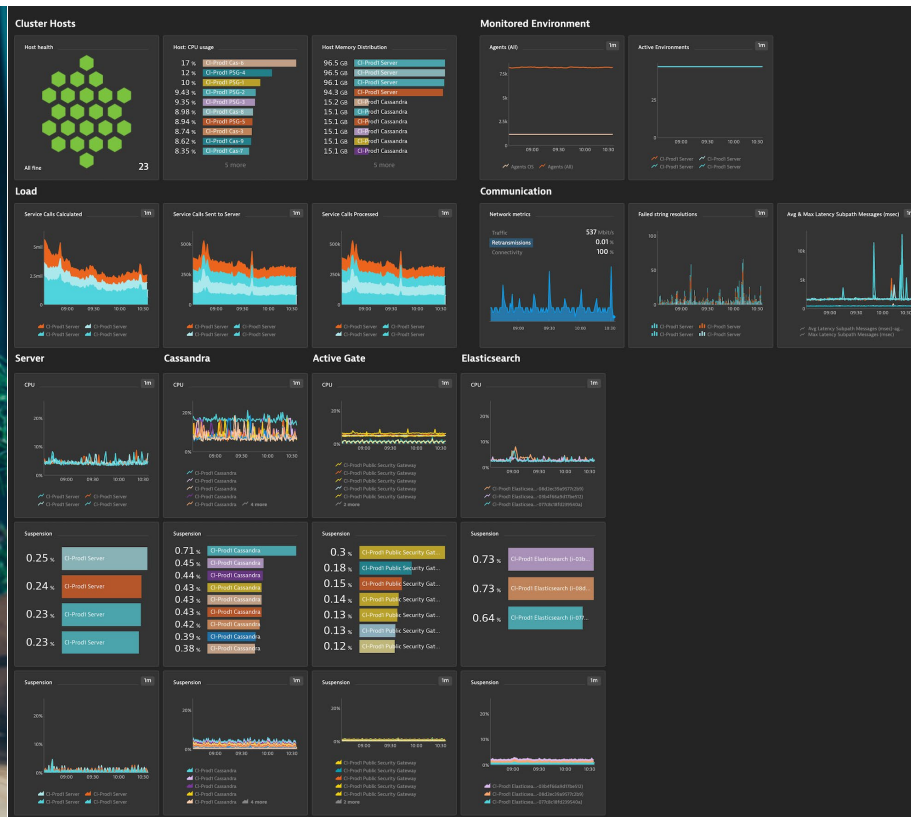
Cluster Hosts

Host health

All fine 23

Host: CPU usage

17 % CI-Prod1 Cas-6
12 % CI-Prod1 PSG-4
10 % CI-Prod1 PSG-1
9.43 % CI-Prod1 PSG-2
9.35 % CI-Prod1 PSG-3
8.98 % CI-Prod1 Cas-8
8.94 % CI-Prod1 PSG-5
8.74 % CI-Prod1 Cas-3
8.62 % CI-Prod1 Cas-9
8.35 % CI-Prod1 Cas-7
5 more

Host Memory Distribution

96.5 GB CI-Prod1 Server
96.5 GB CI-Prod1 Server
96.1 GB CI-Prod1 Server
94.3 GB CI-Prod1 Server
15.2 GB CI-Prod1 Cassandra
15.1 GB CI-Prod1 Cassandra
15.1 GB CI-Prod1 Cassandra
15.1 GB CI-Prod1 Cassandra
15.1 GB CI-Prod1 Cassandra
15.1 GB CI-Prod1 Cassandra
5 more

Monitored Environment

Agents (All) 1m
2.5k 1k
09:00 09:30 10:00 10:30
Agents OS Agents (All)

Active Environments 1m
25
0
09:00 09:30 10:00 10:30
CI-Prod1 Server CI-Prod1 Server
CI-Prod1 Server CI-Prod1 Server

Load

Service Calls Calculated 1m
5mil
2.5mil
09:00 09:30 10:00 10:30
CI-Prod1 Server CI-Prod1 Server
CI-Prod1 Server CI-Prod1 Server

Service Calls Sent to Server 1m
500k
250k
09:00 09:30 10:00 10:30
CI-Prod1 Server CI-Prod1 Server
CI-Prod1 Server CI-Prod1 Server

Service Calls Processed 1m
500k
250k
09:00 09:30 10:00 10:30
CI-Prod1 Server CI-Prod1 Server
CI-Prod1 Server CI-Prod1 Server

Communication

Network metrics
Traffic 537 Mbit/s
Retransmissions 0.01 %
Connectivity 100 %
09:00 09:30 10:00 10:30

Failed string resolutions 1m
100
50
09:00 09:30 10:00 10:30
CI-Prod1 Server CI-Prod1 Server
CI-Prod1 Server CI-Prod1 Server

Avg & Max Latency Subpath Messages (msec)
10k
5k
09:00 09:30 10:00
Avg Latency Subpath Messages (msec) ag...
Max Latency Subpath Messages (msec)

Server

CPU 1m
20%
10%
0%
09:00 09:30 10:00 10:30
CI-Prod1 Server CI-Prod1 Server
CI-Prod1 Server CI-Prod1 Server

Cassandra

CPU 1m
20%
10%
0%
09:00 09:30 10:00 10:30
CI-Prod1 Cassandra
CI-Prod1 Cassandra
CI-Prod1 Cassandra
CI-Prod1 Cassandra
CI-Prod1 Cassandra 4 more

Active Gate

CPU 1m
20%
10%
0%
09:00 09:30 10:00 10:30
CI-Prod1 Public Security Gateway
CI-Prod1 Public Security Gateway
CI-Prod1 Public Security Gateway
CI-Prod1 Public Security Gateway
CI-Prod1 Public Security Gateway
2 more

Elasticsearch

CPU 1m
20%
10%
0%
09:00 09:30 10:00 10:30
CI-Prod1 Elasticsea... -08d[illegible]
CI-Prod1 Elasticsea... -08d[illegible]
CI-Prod1 Elasticsea... -077b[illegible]

Suspension
0.25 % CI-Prod1 Server
0.24 % CI-Prod1 Server
0.23 % CI-Prod1 Server
0.23 % CI-Prod1 Server

Suspension
0.71 % CI-Prod1 Cassandra
0.45 % CI-Prod1 Cassandra
0.44 % CI-Prod1 Cassandra
0.43 % CI-Prod1 Cassandra
0.43 % CI-Prod1 Cassandra
0.43 % CI-Prod1 Cassandra
0.42 % CI-Prod1 Cassandra
0.39 % CI-Prod1 Cassandra
0.38 % CI-Prod1 Cassandra

Suspension
0.3 % CI-Prod1 Public Security Gat...
0.18 % CI-Prod1 Public Security Gat...
0.15 % CI-Prod1 Public Security Gat...
0.14 % CI-Prod1 Public Security Gat...
0.13 % CI-Prod1 Public Security Gat...
0.13 % CI-Prod1 Public Security Gat...
0.12 % CI-Prod1 Public Security Gat...

Suspension
0.73 % CI-Prod1 Elasticsearch (i-08b...
0.73 % CI-Prod1 Elasticsearch (i-08d...
0.64 % CI-Prod1 Elasticsearch (i-07...

Suspension 1m
20%
10%
0%
09:00 09:30 10:00 10:30
CI-Prod1 Server CI-Prod1 Server
CI-Prod1 Server CI-Prod1 Server

Suspension 1m
20%
10%
0%
09:00 09:30 10:00 10:30
CI-Prod1 Cassandra
CI-Prod1 Cassandra
CI-Prod1 Cassandra
CI-Prod1 Cassandra
CI-Prod1 Cassandra 4 more

Suspension 1m
20%
10%
0%
09:00 09:30 10:00 10:30
CI-Prod1 Public Security Gateway
CI-Prod1 Public Security Gateway
CI-Prod1 Public Security Gateway
CI-Prod1 Public Security Gateway
CI-Prod1 Public Security Gateway
2 more

Suspension 1m
20%
10%
0%
09:00 09:30 10:00 10:30
CI-Prod1 Elasticsea... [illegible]
CI-Prod1 Elasticsea... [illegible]
CI-Prod1 Elasticsea... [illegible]